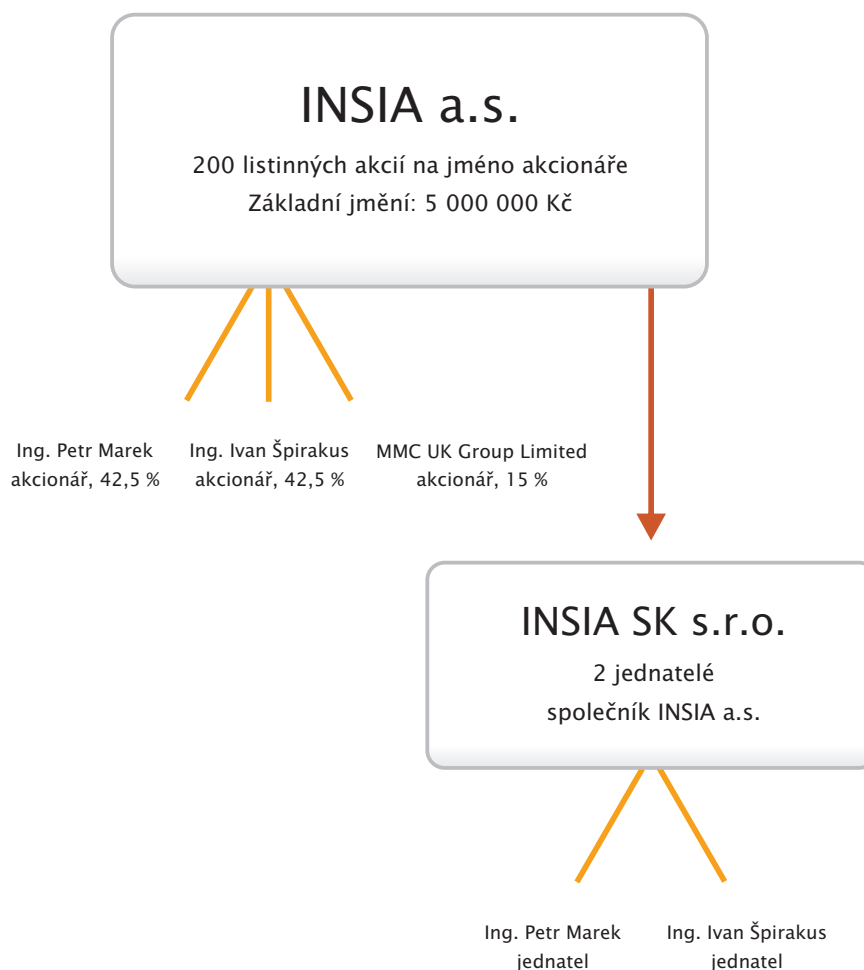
INSIA a.s.

200 listinných akcií na jméno akcionáře
Základní jmění: 5 000 000 Kč

Ing. Petr Marek
akcionář, 42,5 %

Ing. Ivan Špirakus
akcionář, 42,5 %

MMC UK Group Limited
akcionář, 15 %

INSIA SK s.r.o.

2 jednatelé
společník INSIA a.s.

Ing. Petr Marek
jednatel

Ing. Ivan Špirakus
jednatel